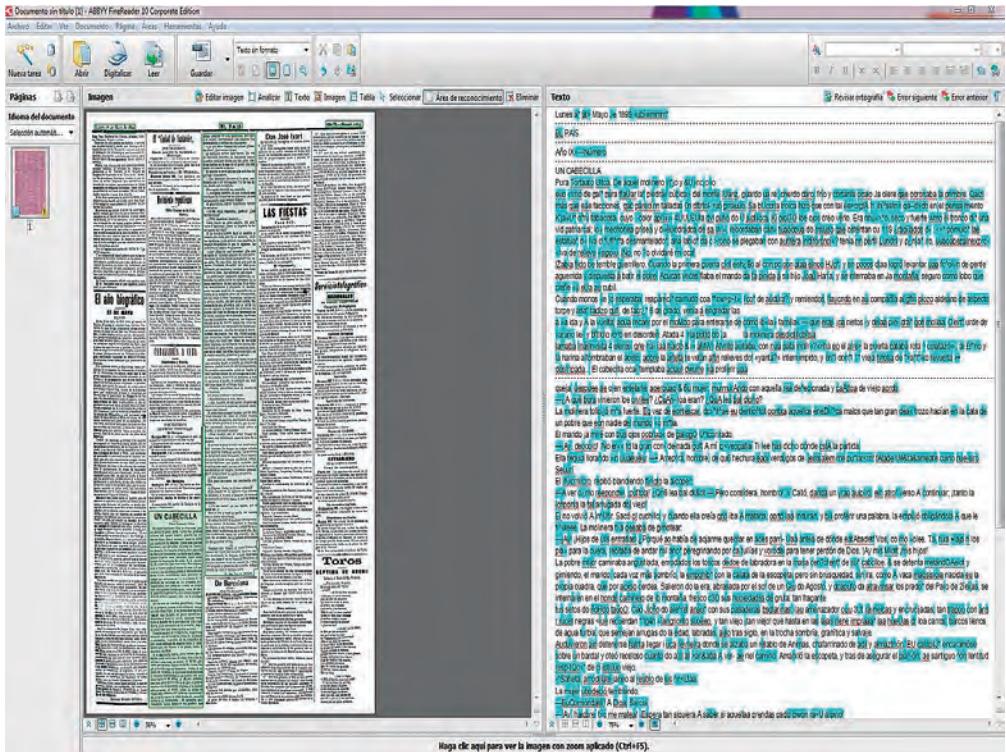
Documento sin título [1] - ABBYY FineReader 10 Corporate Edition

Archivo Editar Ver Documento Página Áreas Herramientas Ayuda

Nueva tarea Abrir Digitalizar Leer Guardar

Texto sin formato

Páginas

Idioma del documento

Selección automática...

1

Imagen

Editar imagen Analizar Texto Imagen Tabla Seleccionar Área de reconocimiento Eliminar

"La Unidad de Santander"

Revista popular

LAS FIESTAS

El año biográfico

UN CABECILLA

De Barcelona

Toros

Texto

Revisar ortografía Error siguiente Error anterior

Lunes 8 de Mayo de 1899

EL PAÍS

Año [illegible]

UN CABECILLA

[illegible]

Haga clic aquí para ver la imagen con zoom aplicado (Ctrl+F5).